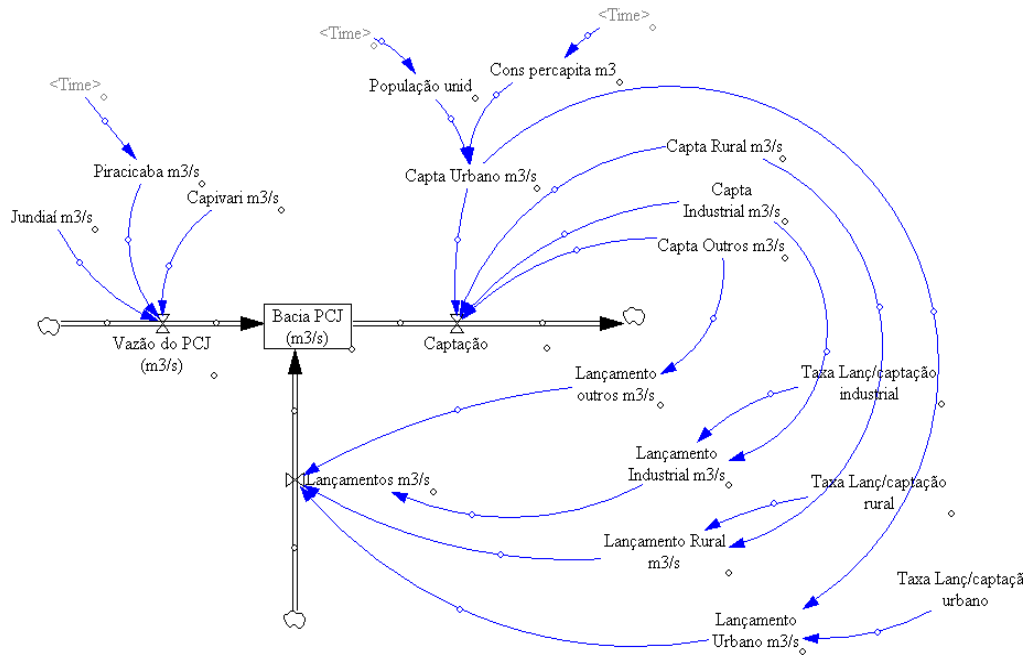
<Time>

<Time>

<Time>

População unid

Cons percapita m3

Piracicaba m3/s

Capivari m3/s

Jundiaí m3/s

Capta Urbano m3/s

Capta Rural m3/s

Capta Industrial m3/s

Capta Outros m3/s

Vazão do PCJ (m3/s)

Bacia PCJ (m3/s)

Captação

Lançamento outros m3/s

Taxa Lanç/captação industrial

Lançamento Industrial m3/s

Lançamentos m3/s

Taxa Lanç/captação rural

Lançamento Rural m3/s

Taxa Lanç/captaçã urbano

Lançamento Urbano m3/s